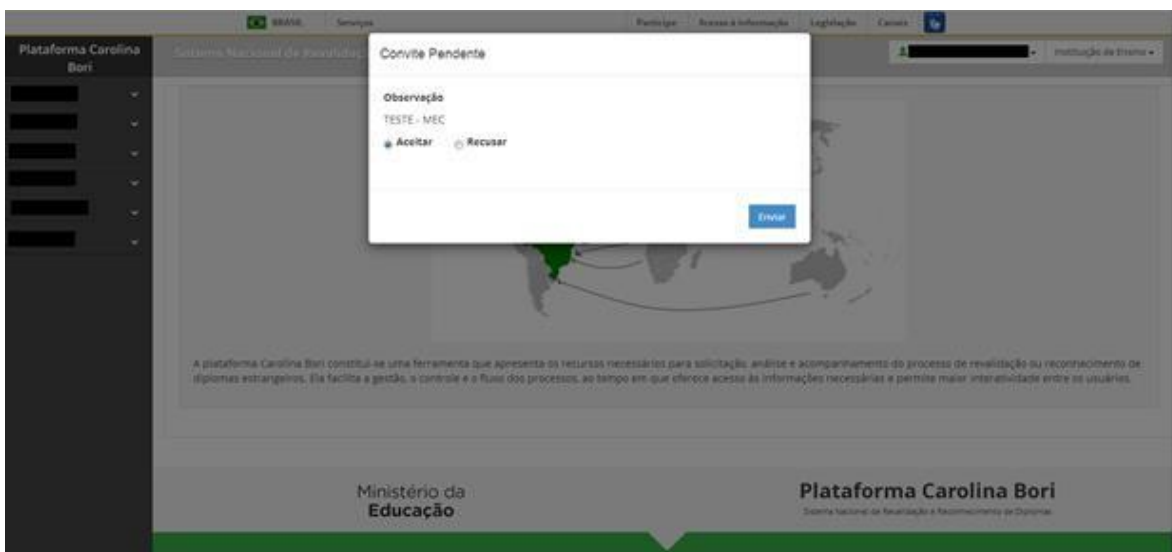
BRASIL Serviços

Participe Acesso à informação Legislação Canais

Plataforma Carolina Bori

Sistema Nacional de Revalidação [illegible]

Instituição de Ensino

Convite Pendente

Observação

TESTE - MEC

Aceitar Recusar

Enviar

A plataforma Carolina Bori constitui-se uma ferramenta que apresenta os recursos necessários para solicitação, análise e acompanhamento do processo de revalidação ou reconhecimento de diplomas estrangeiros. Ela facilita a gestão, o controle e o fluxo dos processos, ao tempo em que oferece acesso às informações necessárias e permite maior interatividade entre os usuários.

Ministério da Educação

Plataforma Carolina Bori

Sistema Nacional de Revalidação e Reconhecimento de Diplomas